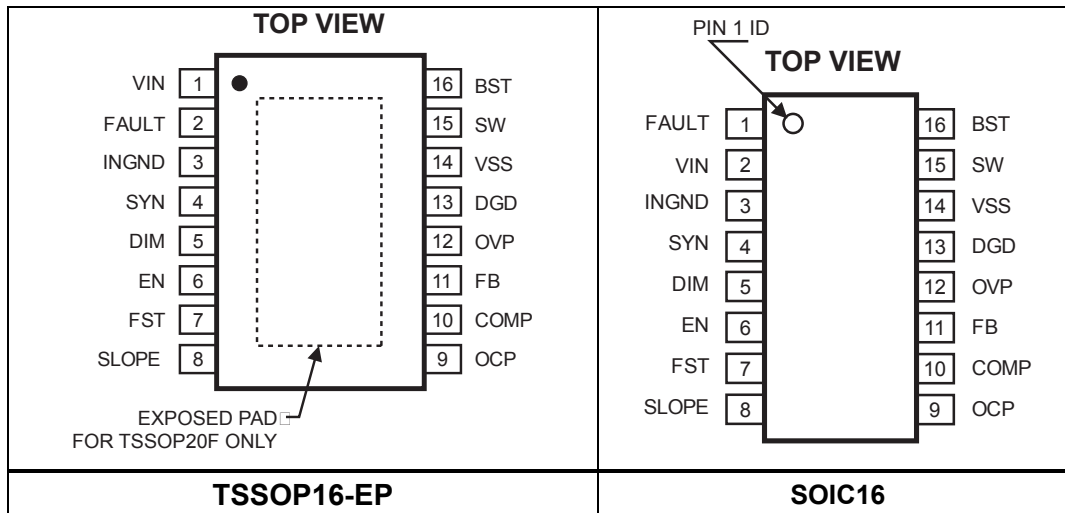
| TOP VIEW | PIN 1 ID TOP VIEW |
|---|---|
| VIN 1, FAULT 2, INGND 3, SYN 4, DIM 5, EN 6, FST 7, SLOPE 8, 16 BST, 15 SW, 14 VSS, 13 DGD, 12 OVP, 11 FB, 10 COMP, 9 OCP, EXPOSED PAD FOR TSSOP20F ONLY | FAULT 1, VIN 2, INGND 3, SYN 4, DIM 5, EN 6, FST 7, SLOPE 8, 16 BST, 15 SW, 14 VSS, 13 DGD, 12 OVP, 11 FB, 10 COMP, 9 OCP |
| TSSOP16-EP | SOIC16 |